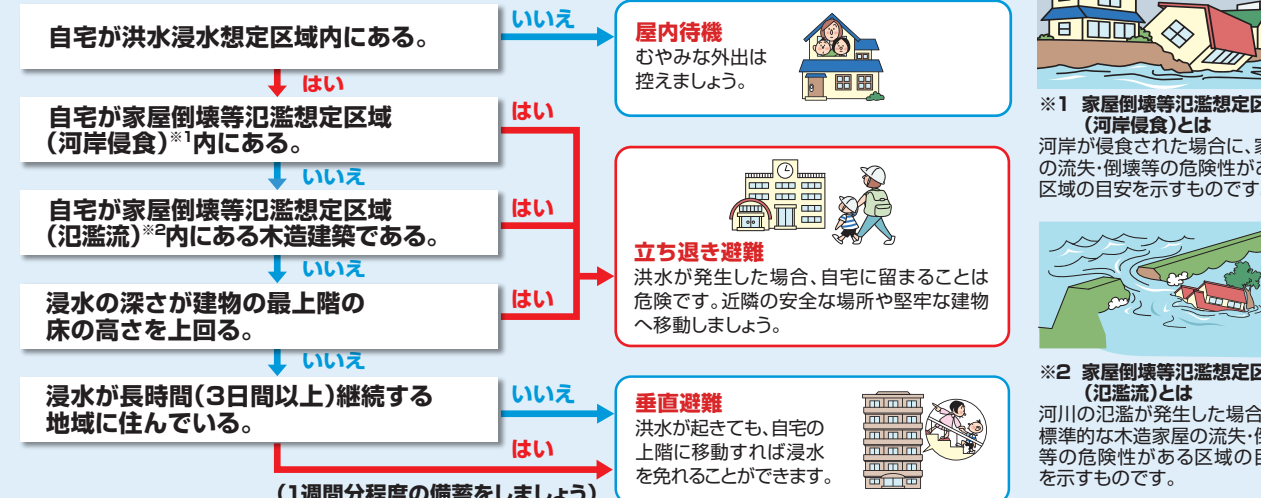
自宅が洪水浸水想定区域内にある。

いいえ

屋内待機
むやみな外出は控えましょう。

はい

自宅が家屋倒壊等氾濫想定区域（河岸侵食）※1内にある。

はい

いいえ

自宅が家屋倒壊等氾濫想定区域（氾濫流）※2内にある木造建築である。

はい

立ち退き避難
洪水が発生した場合、自宅に留まることは危険です。近隣の安全な場所や堅牢な建物へ移動しましょう。

いいえ

浸水の深さが建物の最上階の床の高さを上回る。

はい

いいえ

浸水が長時間（3日間以上）継続する地域に住んでいる。

いいえ

垂直避難
洪水が起きても、自宅の上階に移動すれば浸水を免れることができます。

はい

（1週間分程度の備蓄をしましょう）

※1 家屋倒壊等氾濫想定区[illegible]
（河岸侵食）とは
河岸が侵食された場合に、家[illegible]の流失・倒壊等の危険性があ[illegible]区域の目安を示すものです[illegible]

※2 家屋倒壊等氾濫想定区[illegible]
（氾濫流）とは
河川の氾濫が発生した場合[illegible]標準的な木造家屋の流失・倒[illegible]等の危険性がある区域の目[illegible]を示すものです。